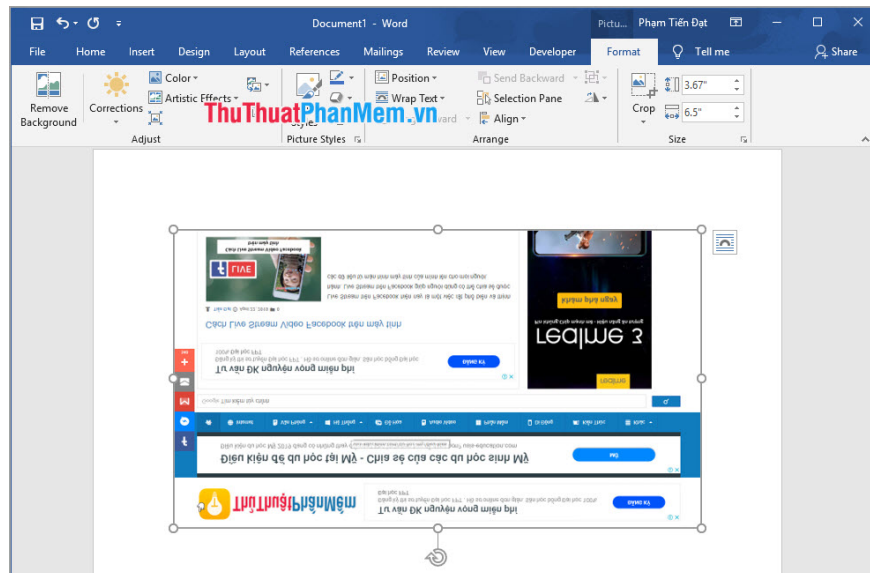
Document1 - Word

Pictu... Phạm Tiến Đạt

File Home Insert Design Layout References Mailings Review View Developer Format Tell me Share

Remove Background

Corrections

Color

Artistic Effects

Adjust

Picture Styles

Position

Wrap Text

Send Backward

Selection Pane

Align

Arrange

Crop

3.67"

6.5"

Size

ThuThuatPhanMem.vn

Cách Live Stream Video Facebook trên máy tính

Tư vấn ĐK nguyện vọng miễn phí

realme 3

Điều kiện để du học tại Mỹ - Chia sẻ của các du học sinh Mỹ

Tư vấn ĐK nguyện vọng miễn phí

ThuThuatPhanMem